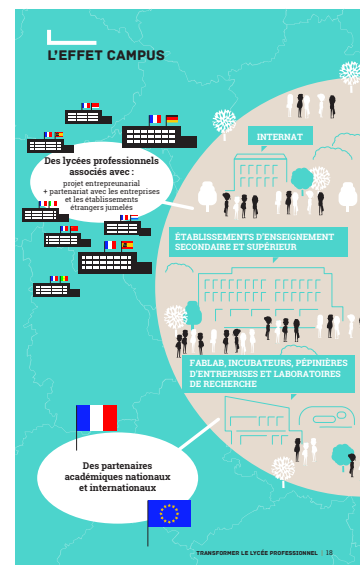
L'EFFET CAMPUS

Des lycées professionnels associés avec :
projet entrepreunarial
+ partenariat avec les entreprises et les établissements étrangers jumelés

INTERNAT

ÉTABLISSEMENTS D'ENSEIGNEMENT SECONDAIRE ET SUPÉRIEUR

FABLAB, INCUBATEURS, PÉPINIÈRES D'ENTREPRISES ET LABORATOIRES DE RECHERCHE

Des partenaires académiques nationaux et internationaux

TRANSFORMER LE LYCÉE PROFESSIONNEL | 18